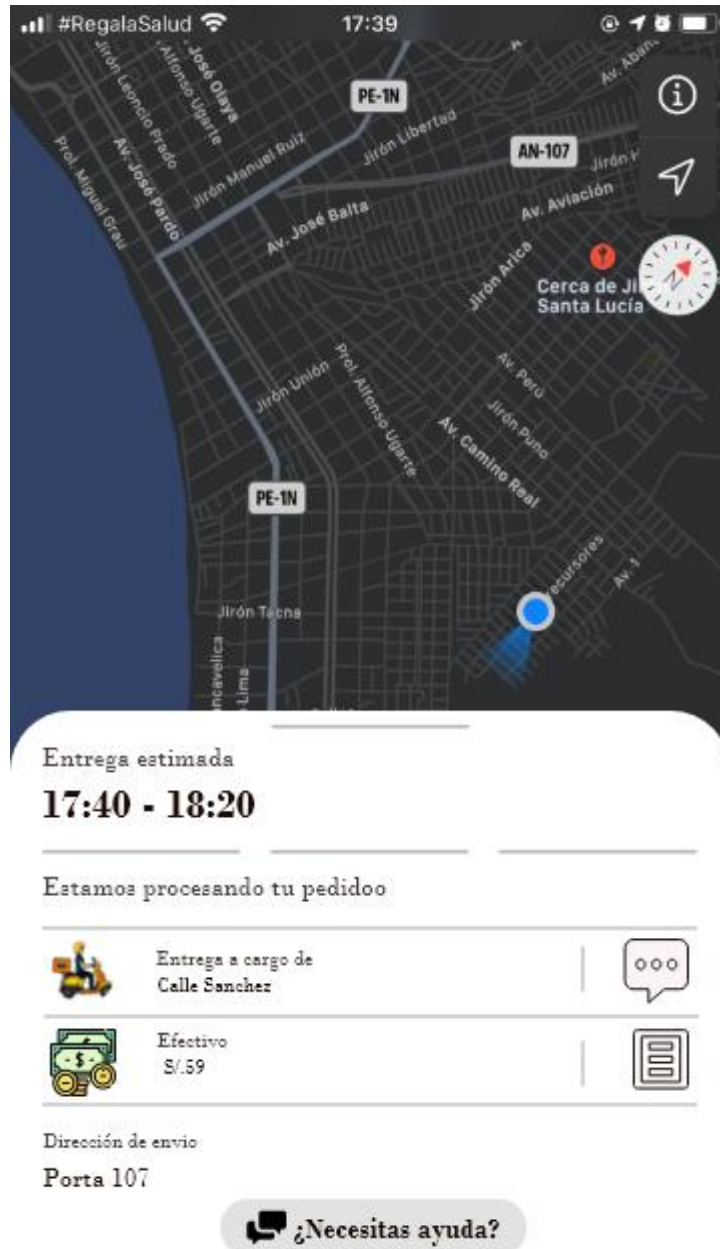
#RegalaSalud 17:39

José Olaya
Jirón Leoncio Prado
Alfonso Ugarte
PE-1N
Av. Aban
Prol. Miguel Grau
Av. José Pardo
Jirón Manuel Ruiz
Jirón Libertad
AN-107
Jirón
Av. José Balta
Av. Aviación
Jirón Arica
Cerca de Ji
Santa Lucía
Jirón Unión
Prol. Alfonso Ugarte
Av. Perú
Jirón Puno
Av. Camino Real
PE-1N
Jirón Tacna
esursores
Av. 1
ancavelica
Lima

Entrega estimada
17:40 - 18:20

Estamos procesando tu pedidoo

Entrega a cargo de
Calle Sanchez

Efectivo
S/.59

Dirección de envio
Porta 107

¿Necesitas ayuda?